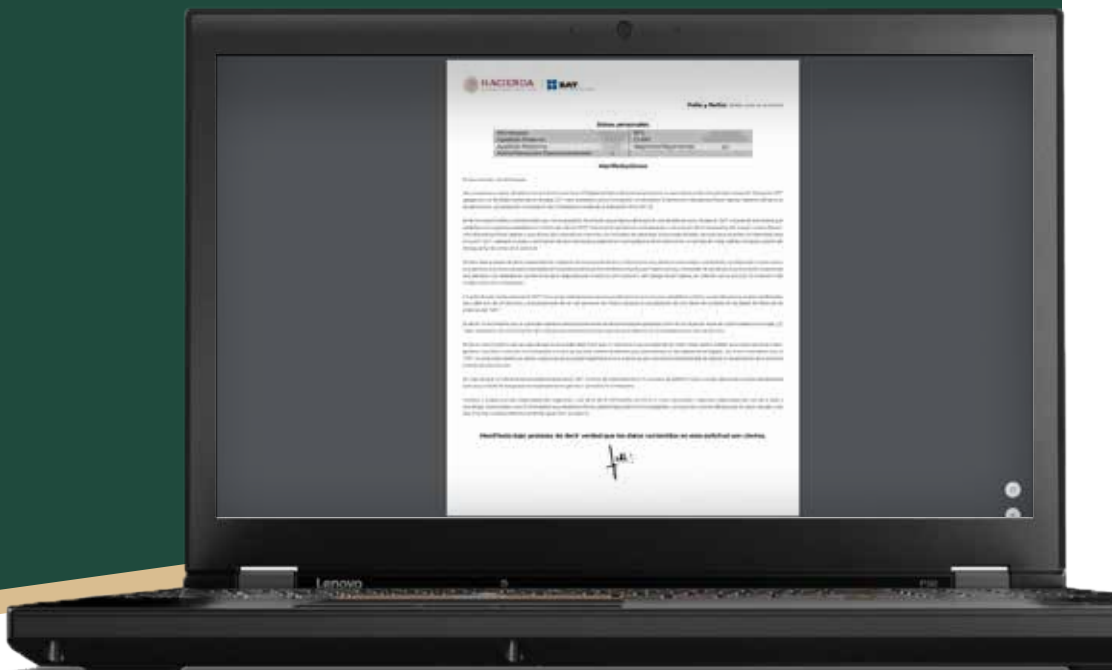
HACIENDA | SAT

Folio y fecha: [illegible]

Datos personales

| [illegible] | RFC: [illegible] |
|---|---|
| Apellido Paterno: | CURP: |
| Apellido Materno: | Régimen/Regímenes: |
| Actividad/es Económica/s: | |

Manifestaciones

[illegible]

Manifiesto bajo protesta de decir verdad que los datos contenidos en esta solicitud son ciertos.

Lenovo